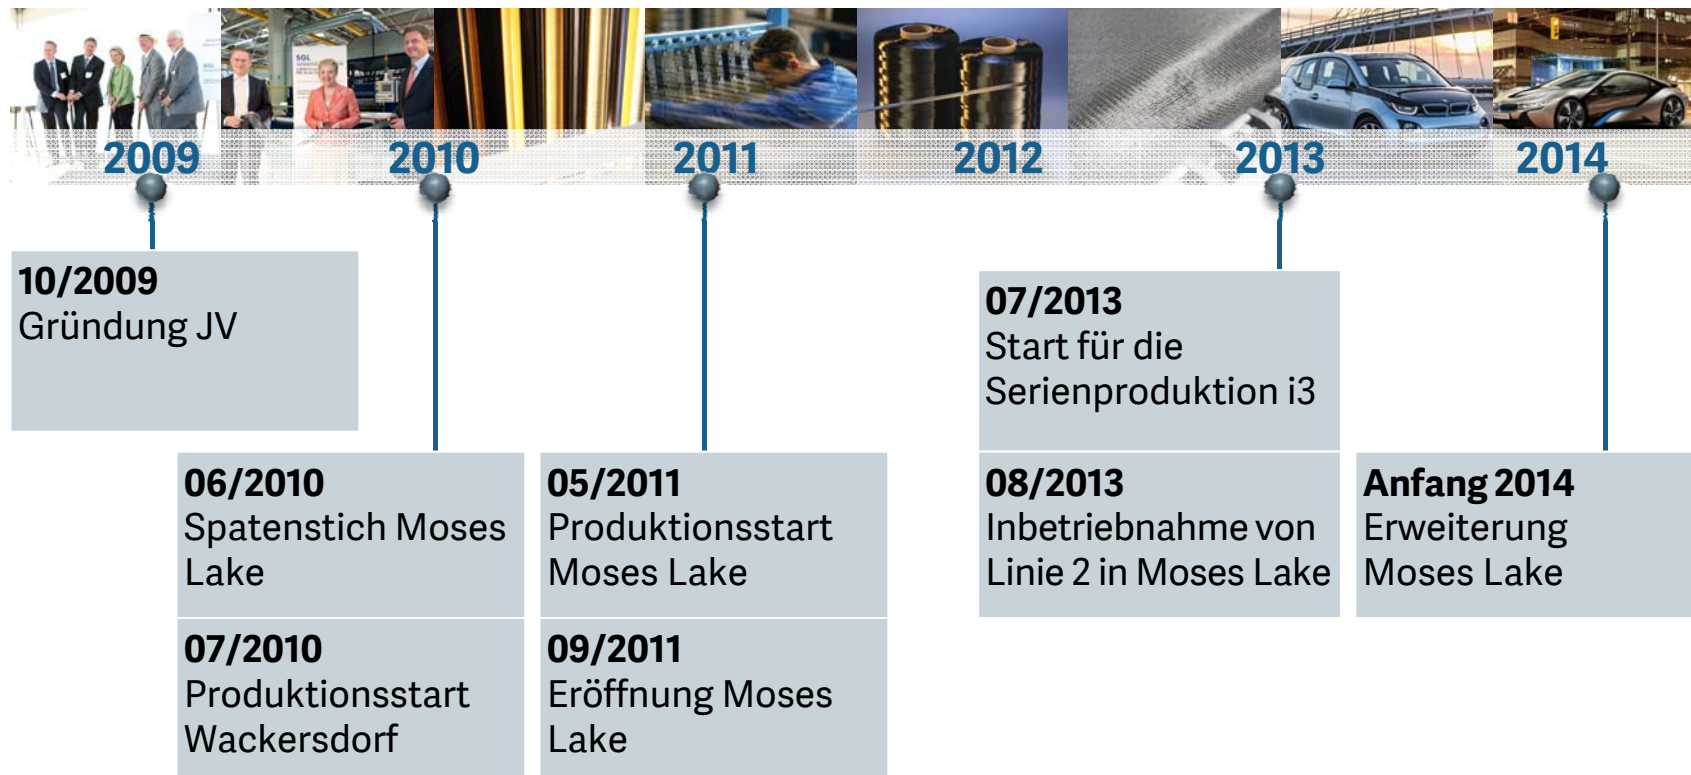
2009 2010 2011 2012 2013 2014

10/2009
Gründung JV

06/2010
Spatenstich Moses Lake

07/2010
Produktionsstart Wackersdorf

05/2011
Produktionsstart Moses Lake

09/2011
Eröffnung Moses Lake

07/2013
Start für die Serienproduktion i3

08/2013
Inbetriebnahme von Linie 2 in Moses Lake

Anfang 2014
Erweiterung Moses Lake